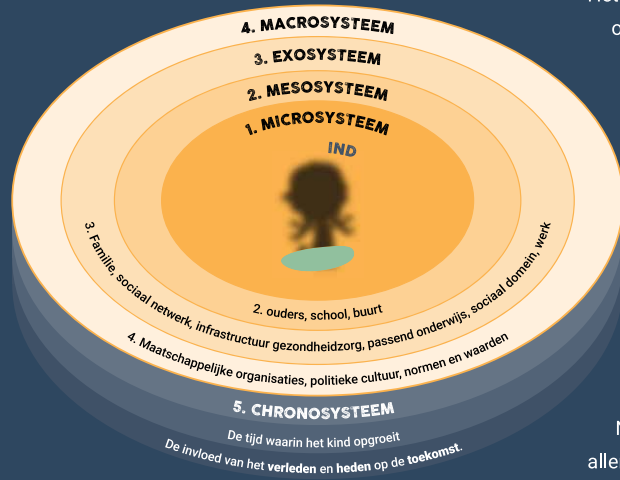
4. MACROSYSTEEM

3. EXOSYSTEEM

2. MESOSYSTEEM

1. MICROSYSTEEM

IND

2. ouders, school, buurt

3. Familie, sociaal netwerk, infrastructuur gezondheidzorg, passend onderwijs, sociaal domein, werk

4. Maatschappelijke organisaties, politieke cultuur, normen en waarden

5. CHRONOSYSTEEM

De tijd waarin het kind opgroeit

De invloed van het verleden en heden op de toekomst.

Het

o

N

alle